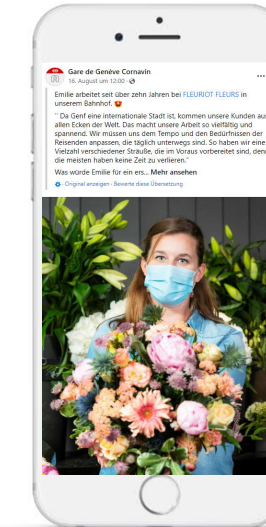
Gare de Genève Cornavin
16. August um 12:00 · 

Emilie arbeitet seit über zehn Jahren bei FLEURIOT FLEURS in unserem Bahnhof. 😍

" Da Genf eine internationale Stadt ist, kommen unsere Kunden aus allen Ecken der Welt. Das macht unsere Arbeit so vielfältig und spannend. Wir müssen uns dem Tempo und den Bedürfnissen der Reisenden anpassen, die täglich unterwegs sind. So haben wir eine Vielzahl verschiedener Sträuße, die im Voraus vorbereitet sind, denn die meisten haben keine Zeit zu verlieren."

Was würde Emilie für ein ers... Mehr ansehen

Original anzeigen · Bewerte diese Übersetzung